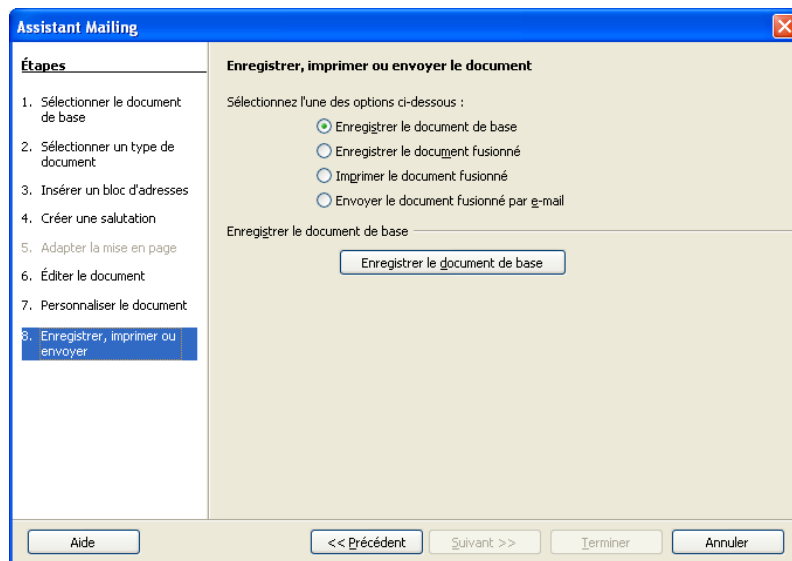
Assistant Mailing

Étapes

1. Sélectionner le document de base
2. Sélectionner un type de document
3. Insérer un bloc d'adresses
4. Créer une salutation
5. Adapter la mise en page
6. Éditer le document
7. Personnaliser le document
8. Enregistrer, imprimer ou envoyer

Enregistrer, imprimer ou envoyer le document

Sélectionnez l'une des options ci-dessous :

Enregistrer le document de base
Enregistrer le document fusionné
Imprimer le document fusionné
Envoyer le document fusionné par e-mail

Enregistrer le document de base

Enregistrer le document de base

Aide
<< Précédent
Suivant >>
Terminer
Annuler